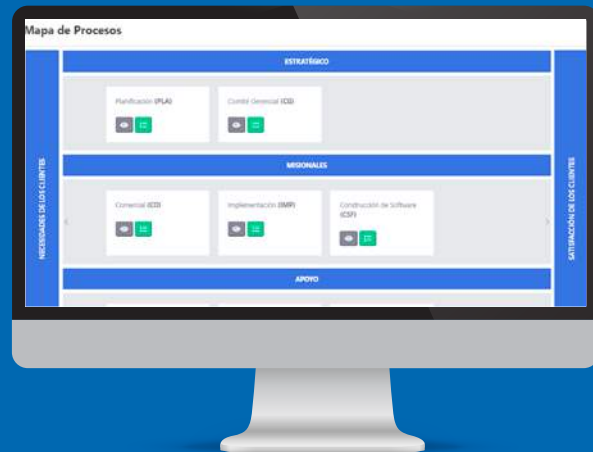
Mapa de Procesos

NECESIDADES DE LOS CLIENTES

ESTRATÉGICO

Planificación (PLA)

Comité Gerencial (CG)

MISIONALES

Comercial (CO)

Implementación (IMP)

Construcción de Software (CSF)

APOYO

SATISFACCIÓN DE LOS CLIENTES